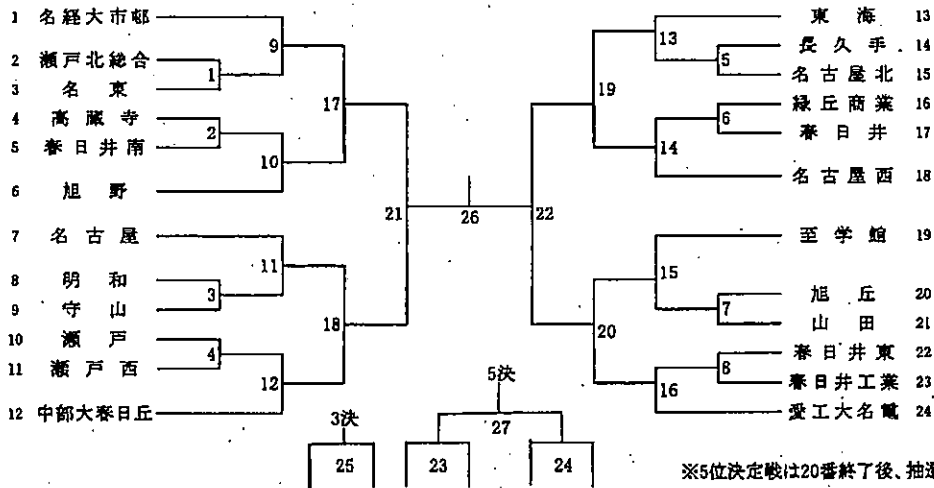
1 名経大市邸
2 瀬戸北総合
3 名東
4 高蔵寺
5 春日井南
6 旭野
7 名古屋
8 明和
9 守山
10 瀬戸
11 瀬戸西
12 中部大春日丘

1
2
3
4
9
10
11
12
17
18
21
26
22
19
20
13
14
15
16
5
6
7
8

東海 13
長久手 14
名古屋北 15
緑丘商業 16
春日井 17
名古屋西 18
至学館 19
旭丘 20
山田 21
春日井東 22
春日井工業 23
愛工大名電 24

3決
25
5決
27
23
24

※5位決定戦は20番終了後、抽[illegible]